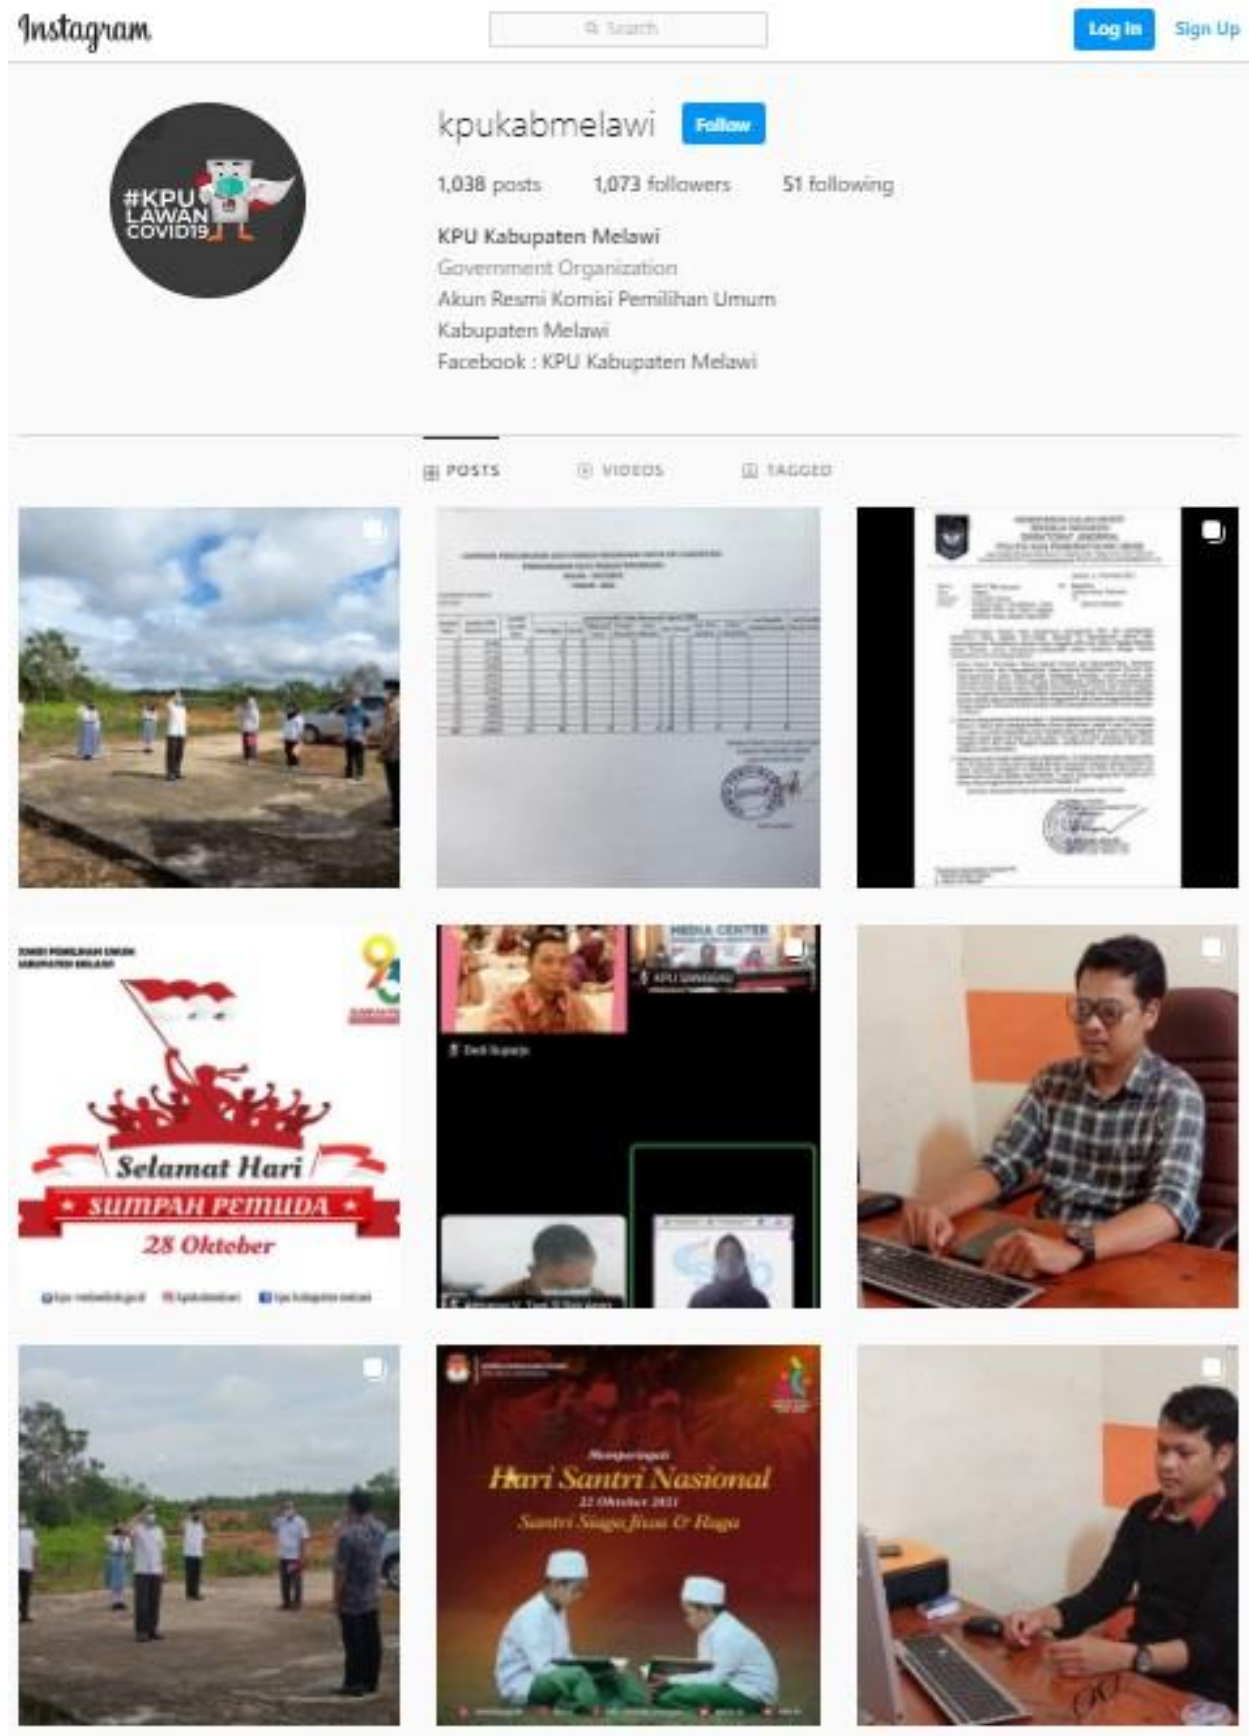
Instagram

Search

Log In Sign Up

#KPU LAWAN COVID19

kpukabmelawi Follow

1,038 posts 1,073 followers 51 following

KPU Kabupaten Melawi
Government Organization
Akun Resmi Komisi Pemilihan Umum Kabupaten Melawi
Facebook : KPU Kabupaten Melawi

POSTS VIDEOS TAGGED

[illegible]

MEDIA CENTER

KPU SINTANG

Selamat Hari
SUMPAH PEMUDA
28 Oktober

Memperingati
Hari Santri Nasional
22 Oktober 2021
Santri Siaga Jiwa & Raga